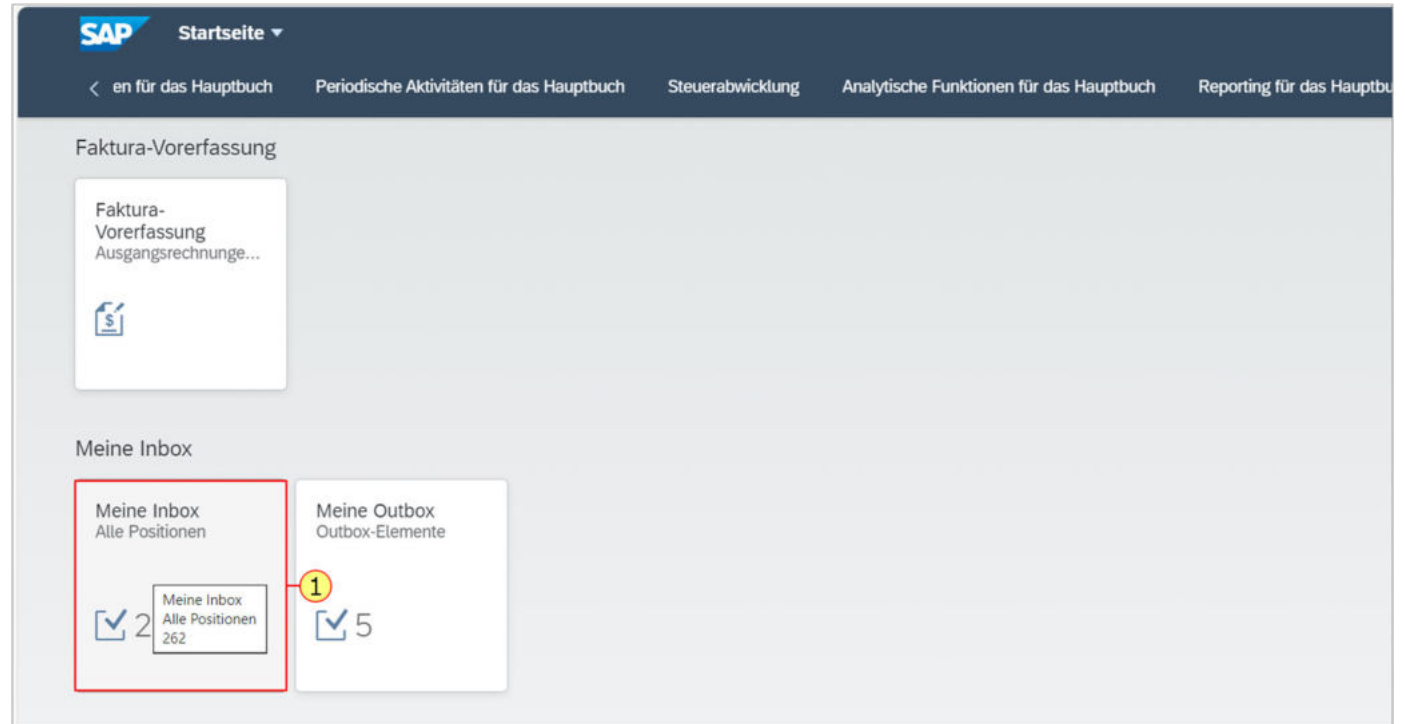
SAP Startseite ▾

< en für das Hauptbuch Periodische Aktivitäten für das Hauptbuch Steuerabwicklung Analytische Funktionen für das Hauptbuch Reporting für das Hauptbu

Faktura-Vorerfassung

Faktura-Vorerfassung
Ausgangsrechnunge...

Meine Inbox

Meine Inbox
Alle Positionen

2

Meine Inbox
Alle Positionen
262

1

Meine Outbox
Outbox-Elemente

5